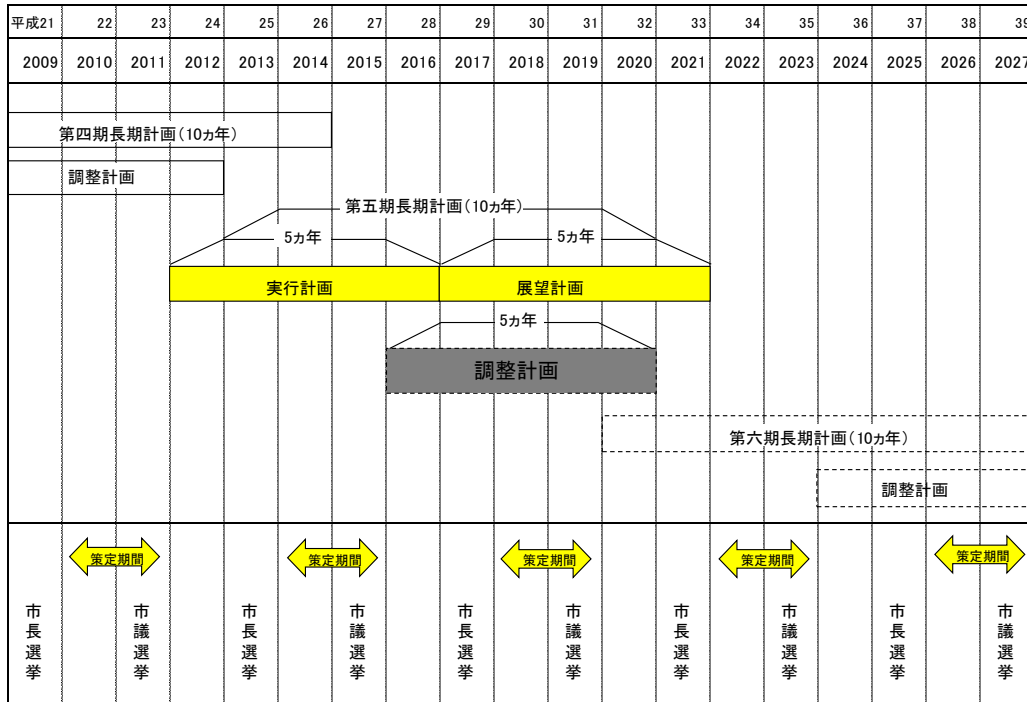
| 平成21 | 22 | 23 | 24 | 25 | 26 | 27 | 28 | 29 | 30 | 31 | 32 | 33 | 34 | 35 | 36 | 37 | 38 | 39 |
|---|---|---|---|---|---|---|---|---|---|---|---|---|---|---|---|---|---|---|
| 2009 | 2010 | 2011 | 2012 | 2013 | 2014 | 2015 | 2016 | 2017 | 2018 | 2019 | 2020 | 2021 | 2022 | 2023 | 2024 | 2025 | 2026 | 2027 |

第四期長期計画（10ヵ年）

調整計画

第五期長期計画（10ヵ年）

5ヵ年

5ヵ年

実行計画

展望計画

5ヵ年

調整計画

第六期長期計画（10ヵ年）

調整計画

策定期間

策定期間

策定期間

策定期間

策定期間

市長選挙

市議選挙

市長選挙

市議選挙

市長選挙

市議選挙

市長選挙

市議選挙

市長選挙

市議選挙